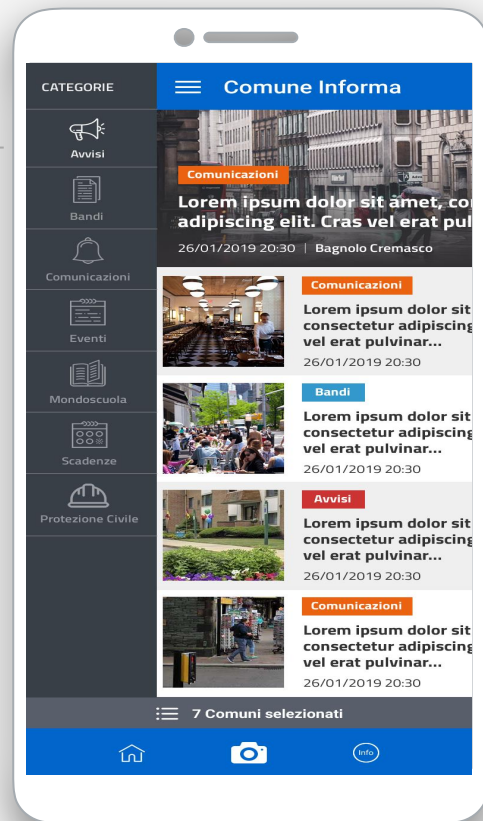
CATEGORIE

Avvisi

Bandi

Comunicazioni

Eventi

Mondoscuola

Scadenze

Protezione Civile

Comune Informa

Comunicazioni

Lorem ipsum dolor sit amet, co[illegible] adipiscing elit. Cras vel erat pul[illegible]

26/01/2019 20:30 | Bagnolo Cremasco

Comunicazioni

Lorem ipsum dolor sit consectetur adipiscing vel erat pulvinar...

26/01/2019 20:30

Bandi

Lorem ipsum dolor sit consectetur adipiscing vel erat pulvinar...

26/01/2019 20:30

Avvisi

Lorem ipsum dolor sit consectetur adipiscing vel erat pulvinar...

26/01/2019 20:30

Comunicazioni

Lorem ipsum dolor sit consectetur adipiscing vel erat pulvinar...

26/01/2019 20:30

7 Comuni selezionati

Info